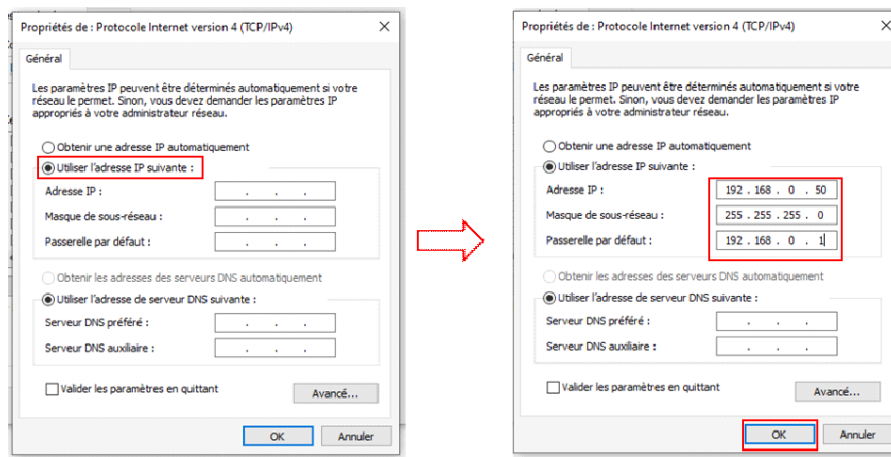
Propriétés de : Protocole Internet version 4 (TCP/IPv4)

Général

Les paramètres IP peuvent être déterminés automatiquement si votre réseau le permet. Sinon, vous devez demander les paramètres IP appropriés à votre administrateur réseau.

Obtenir une adresse IP automatiquement
Utiliser l'adresse IP suivante :
Adresse IP : . . .
Masque de sous-réseau : . . .
Passerelle par défaut : . . .

Obtenir les adresses des serveurs DNS automatiquement
Utiliser l'adresse de serveur DNS suivante :
Serveur DNS préféré : . . .
Serveur DNS auxiliaire : . . .

Valider les paramètres en quittant
Avancé...
OK
Annuler

Propriétés de : Protocole Internet version 4 (TCP/IPv4)

Général

Les paramètres IP peuvent être déterminés automatiquement si votre réseau le permet. Sinon, vous devez demander les paramètres IP appropriés à votre administrateur réseau.

Obtenir une adresse IP automatiquement
Utiliser l'adresse IP suivante :
Adresse IP : 192 . 168 . 0 . 50
Masque de sous-réseau : 255 . 255 . 255 . 0
Passerelle par défaut : 192 . 168 . 0 . 1

Obtenir les adresses des serveurs DNS automatiquement
Utiliser l'adresse de serveur DNS suivante :
Serveur DNS préféré : . . .
Serveur DNS auxiliaire : . . .

Valider les paramètres en quittant
Avancé...
OK
Annuler